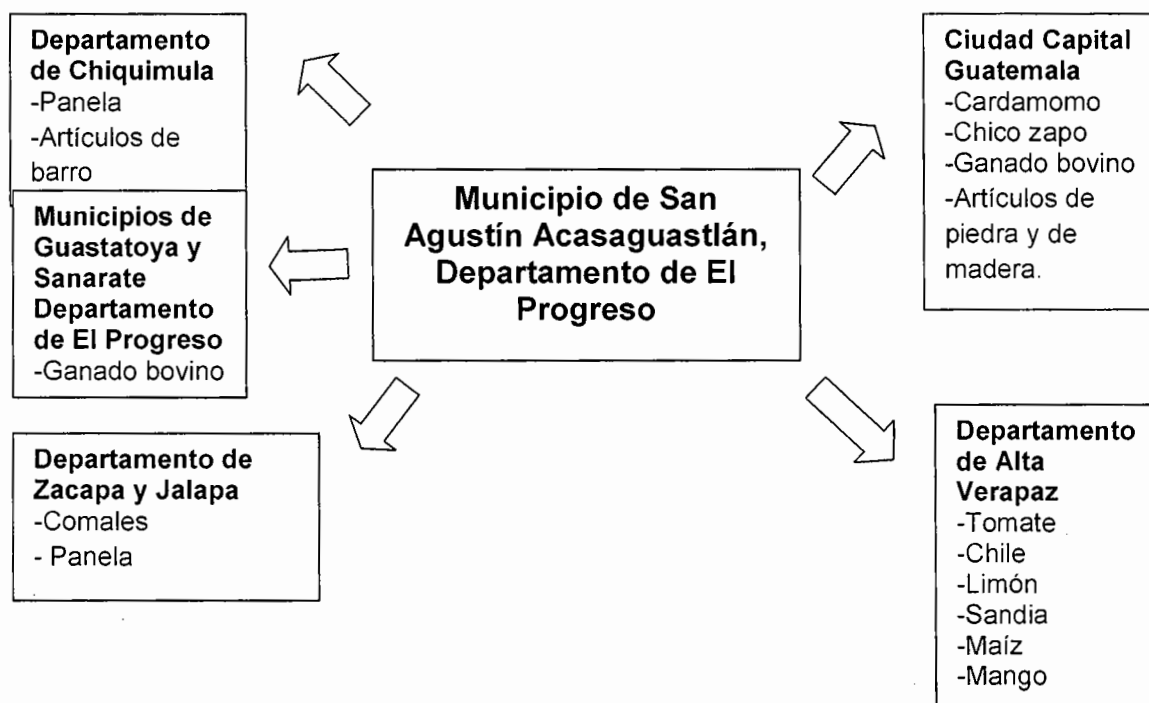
Departamento de Chiquimula
-Panela
-Artículos de barro

Ciudad Capital Guatemala
-Cardamomo
-Chico zapo
-Ganado bovino
-Artículos de piedra y de madera.

Municipio de San Agustín Acasaguastlán, Departamento de El Progreso

Municipios de Guastatoya y Sanarate Departamento de El Progreso
-Ganado bovino

Departamento de Zacapa y Jalapa
-Comales
- Panela

Departamento de Alta Verapaz
-Tomate
-Chile
-Limón
-Sandia
-Maíz
-Mango